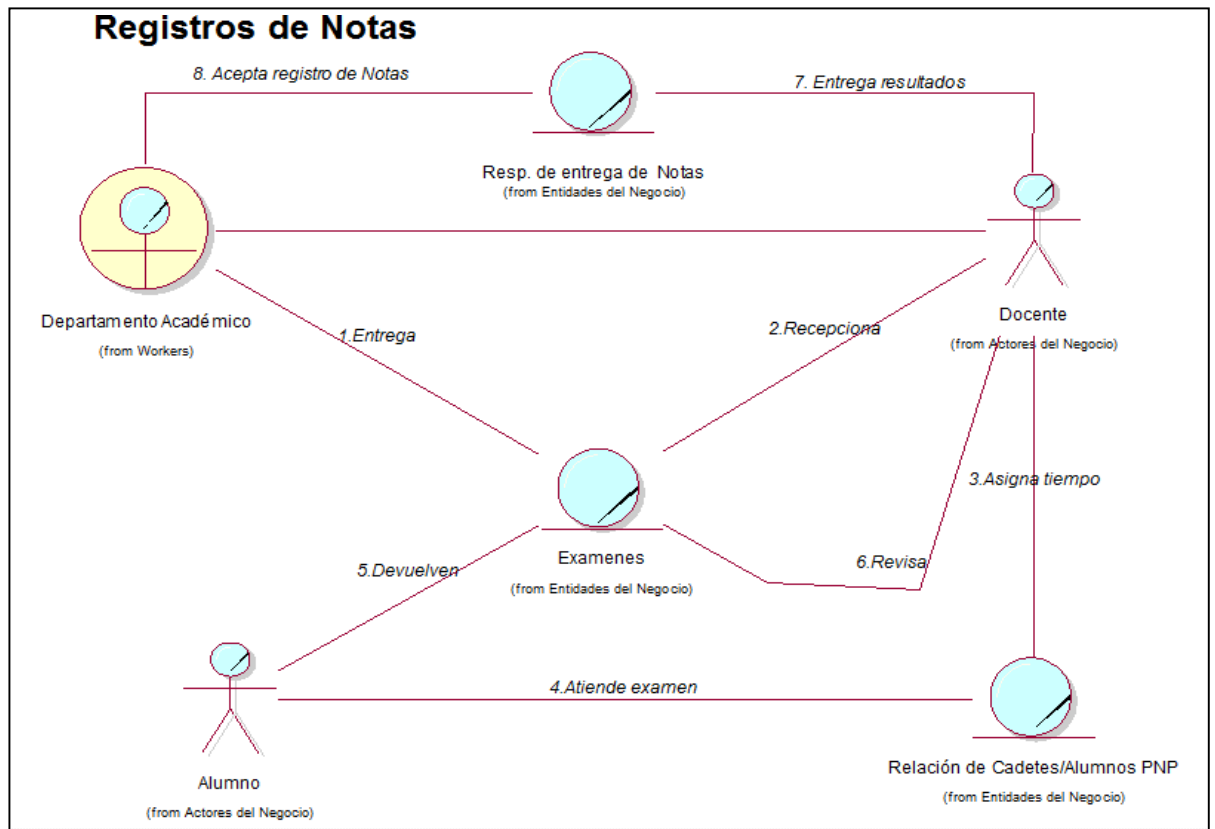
Registros de Notas

8. Acepta registro de Notas

7. Entrega resultados

Resp. de entrega de Notas
(from Entidades del Negocio)

Departamento Académico
(from Workers)

Docente
(from Actores del Negocio)

1.Entrega

2.Recepciona

3.Asigna tiempo

Examenes
(from Entidades del Negocio)

5.Devuelven

6.Revisa

Alumno
(from Actores del Negocio)

4.Atiende examen

Relación de Cadetes/Alumnos PNP
(from Entidades del Negocio)